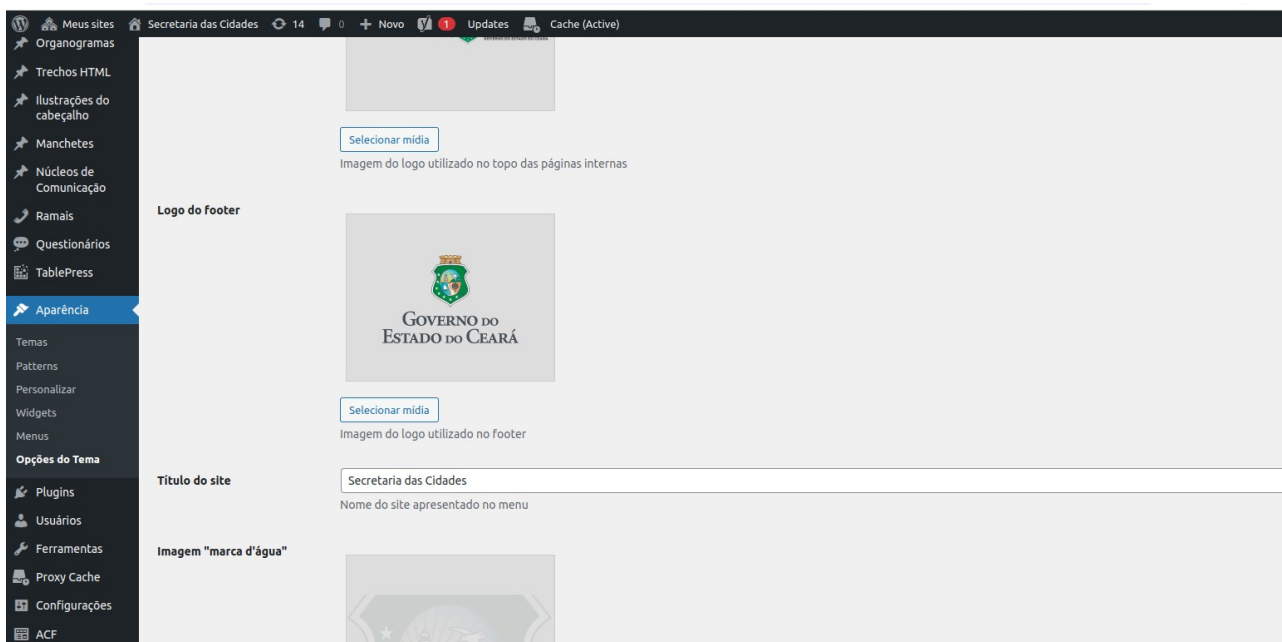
Meus sites   Secretaria das Cidades   14   0   + Novo   1   Updates   Cache (Active)

Organogramas
Trechos HTML
Ilustrações do cabeçalho
Manchetes
Núcleos de Comunicação
Ramais
Questionários
TablePress
Aparência
Temas
Patterns
Personalizar
Widgets
Menus
Opções do Tema
Plugins
Usuários
Ferramentas
Proxy Cache
Configurações
ACF

Selecionar mídia
Imagem do logo utilizado no topo das páginas internas

Logo do footer

GOVERNO DO ESTADO DO CEARÁ

Selecionar mídia
Imagem do logo utilizado no footer

Titulo do site
Secretaria das Cidades
Nome do site apresentado no menu

Imagem "marca d'água"